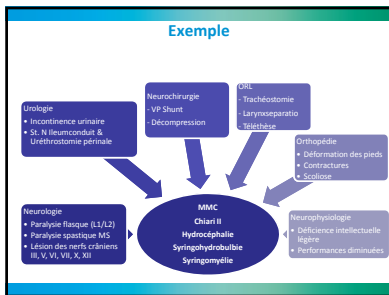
Exemple

Urologie
• Incontinence urinaire
• St. N Ileumconduit & Uréthrostomie périnale

Neurochirurgie
- VP Shunt
- Décompression

ORL
- Trachéostomie
- Larynxseparatio
- Téléthèse

Orthopédie
• Déformation des pieds
• Contractures
• Scoliose

Neurologie
• Paralysie flasque (L1/L2)
• Paralysie spastique MS
• Lésion des nerfs crâniens III, V, VI, VII, X, XII

MMC
Chiari II
Hydrocéphalie
Syringohydrobulbie
Syringomyélie

Neurophysiologie
• Déficience intellectuelle légère
• Performances diminuées